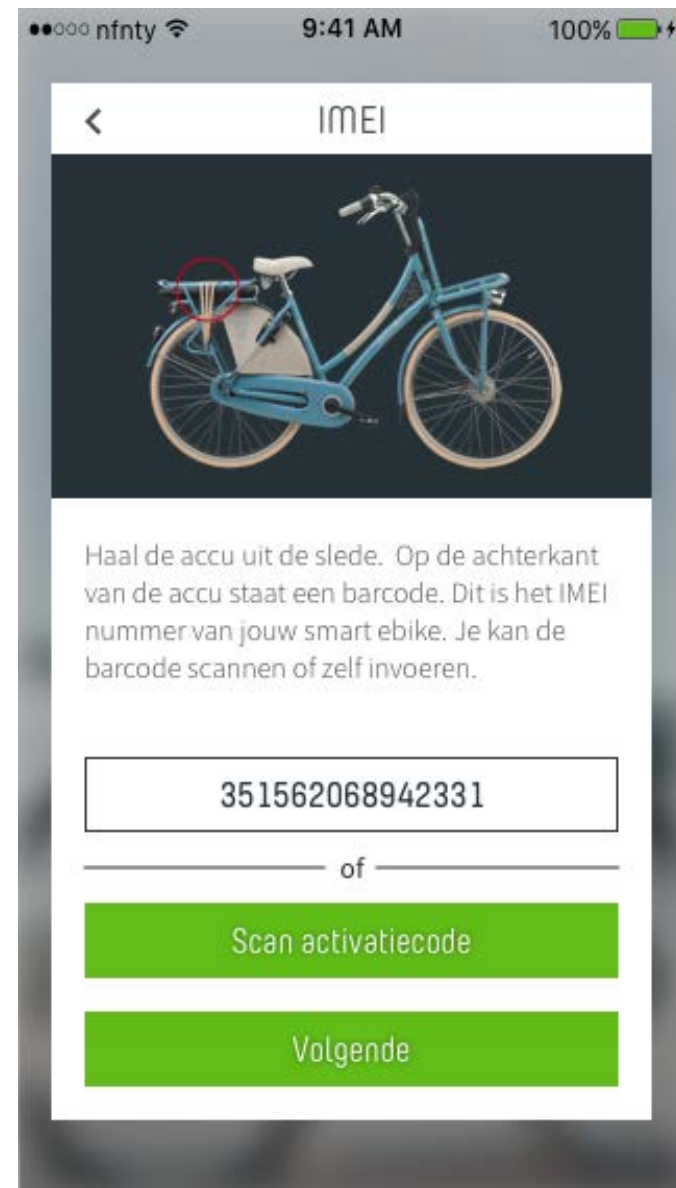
●●○○○ nfnty 9:41 AM 100%

<

IMEI

Haal de accu uit de slede. Op de achterkant van de accu staat een barcode. Dit is het IMEI nummer van jouw smart ebike. Je kan de barcode scannen of zelf invoeren.

351562068942331

of

Scan activatiecode

Volgende